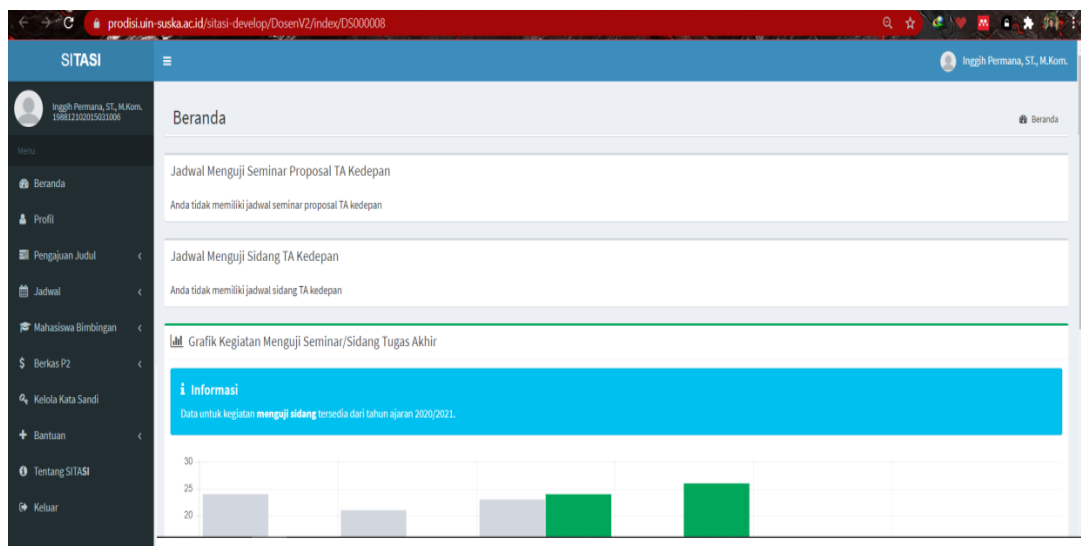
prodisi.uin-suska.ac.id/sitasi-develop/DosenV2/index/DS000008

SITASI

Inggih Permana, ST., M.Kom.

Inggih Permana, ST., M.Kom.
198812102015031006

Menu

Beranda

Profil

Pengajuan Judul

Jadwal

Mahasiswa Bimbingan

Berkas P2

Kelola Kata Sandi

Bantuan

Tentang SITASI

Keluar

Beranda

Beranda

Jadwal Menguji Seminar Proposal TA Kedepan

Anda tidak memiliki jadwal seminar proposal TA kedepan

Jadwal Menguji Sidang TA Kedepan

Anda tidak memiliki jadwal sidang TA kedepan

Grafik Kegiatan Menguji Seminar/Sidang Tugas Akhir

Informasi

Data untuk kegiatan **menguji sidang** tersedia dari tahun ajaran 2020/2021.

30

25

20